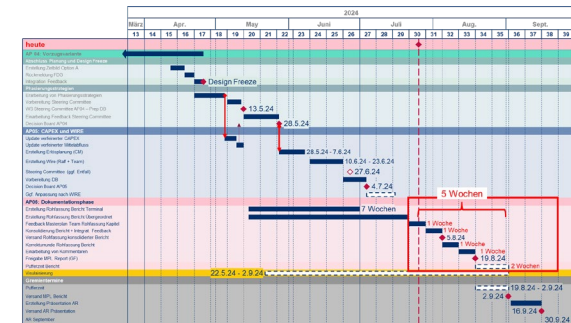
2024

| März | Apr. | | | | May | | | | Juni | | | | Juli | | | | | Aug. | | | | Sept. | | | |
|---|---|---|---|---|---|---|---|---|---|---|---|---|---|---|---|---|---|---|---|---|---|---|---|---|---|
| 13 | 14 | 15 | 16 | 17 | 18 | 19 | 20 | 21 | 22 | 23 | 24 | 25 | 26 | 27 | 28 | 29 | 30 | 31 | 32 | 33 | 34 | 35 | 36 | 37 | 38 | 39 |

heute

AP 04: Vorangegangene

Interface Planung and Design Freeze

Erstellung Default Option A

Rückmeldung FDG

Integration Feedback

Design Freeze

Planerstellungstrategien

Erarbeitung von Planerstellungstrategien

Vorbereitung Steering Committee

WD Steering Committee AP04 – Prep DD

Freeabstung Feedback Steering Committee

Decision Board AP04

13.5.24

28.5.24

AP05: CAPEX und WIRE

Update verfeinerter CAPEX

Update verfeinerter Mittelabfluss

Erstellung E-Anpassung (CM)

Erstellung Wire (Ref + Team)

Steering Committee (ggf. Entfall)

Vorbereitung CB

Decision Board AP06

Ggf. Anpassung nach WIRE

28.5.24 - 7.6.24

10.6.24 - 23.6.24

27.6.24

4.7.24

AP06: Dokumentationsphase

Erstellung Rohfassung Bericht Terminal

Erstellung Rohfassung Bericht Übergeordnet

Feedback Mayerstaler Team Rohfassung Kapitel

Konsolidierung Bericht + Integrat. Feedback

Versand Rohfassung konsolidierter Bericht

Konsolidierung Rohfassung Bericht

Einarbeitung von Kommentaren

Freigabe MPI Report (SF)

Pufferzeit Bericht

Urlaubsplanung

7 Wochen

5 Wochen

1 Woche

1 Woche

5.8.24

1 Woche

1 Woche

19.8.24

2 Wochen

22.5.24 - 2.9.24

Grenzentermine

Pufferzeit

Versand MPI Bericht

Erstellung Präsentation AR

Versand AR Präsentation

AR September

19.8.24 - 2.9.24

2.9.24

16.9.24

30.9.24